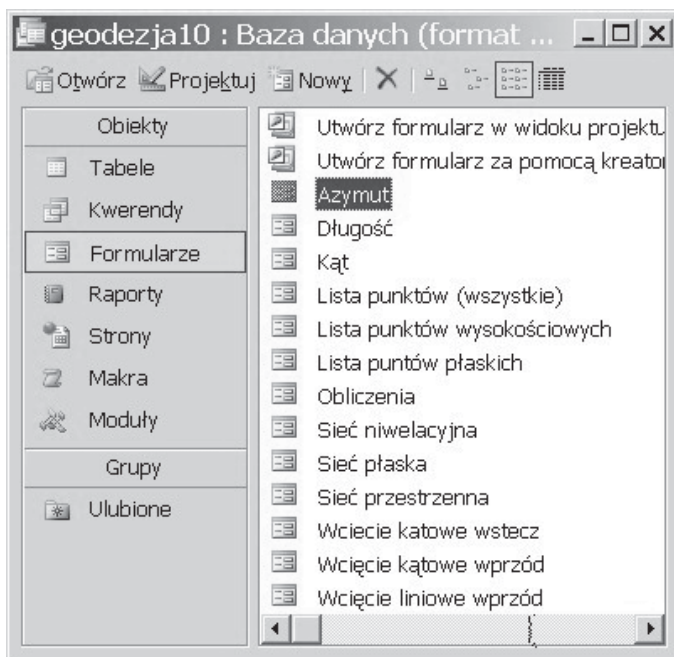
geodezja10 : Baza danych (format ...

Otwórz Projektuj Nowy

Obiekty
Tabele
Kwerendy
Formularze
Raporty
Strony
Makra
Moduły
Grupy
Ulubione

Utwórz formularz w widoku projektu
Utwórz formularz za pomocą kreatora
Azymut
Długość
Kąt
Lista punktów (wszystkie)
Lista punktów wysokościowych
Lista puntów płaskich
Obliczenia
Sieć niwelacyjna
Sieć płaska
Sieć przestrzenna
Wciecie katowe wstecz
Wcięcie kątowe wprzód
Wcięcie liniowe wprzód